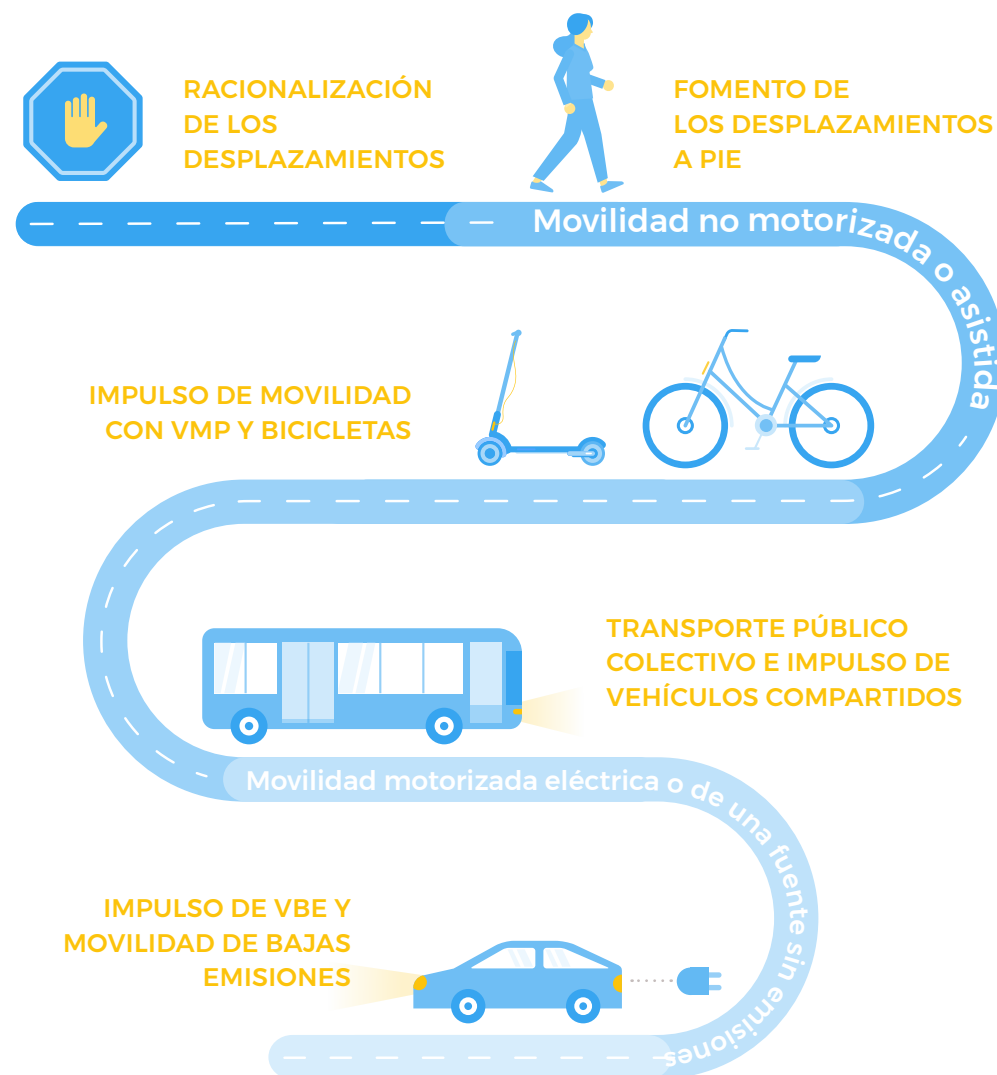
RACIONALIZACIÓN DE LOS DESPLAZAMIENTOS

FOMENTO DE LOS DESPLAZAMIENTOS A PIE

Movilidad no motorizada o asistida

IMPULSO DE MOVILIDAD CON VMP Y BICICLETAS

TRANSPORTE PÚBLICO COLECTIVO E IMPULSO DE VEHÍCULOS COMPARTIDOS

Movilidad motorizada eléctrica o de una fuente sin emisiones

IMPULSO DE VBE Y MOVILIDAD DE BAJAS EMISIONES